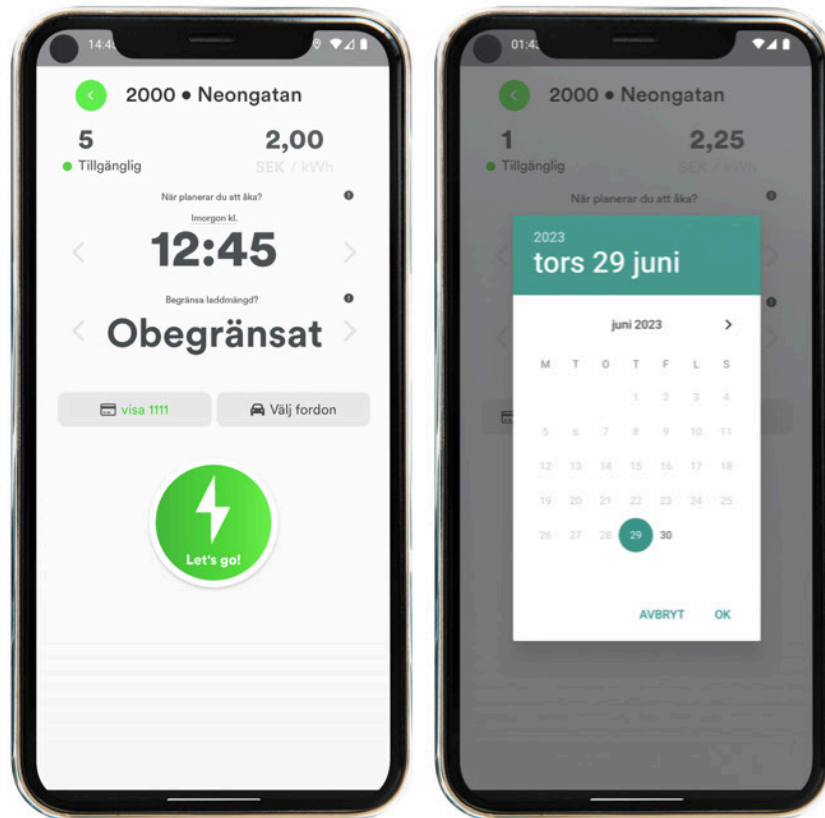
14:4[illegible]

2000 • Neongatan

5
Tillgänglig

2,00
SEK / kWh

När planerar du att åka?

Imorgon kl.

12:45

Begränsa laddmängd?

Obegränsat

visa 1111

Välj fordon

Let's go!

01:4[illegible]

2000 • Neongatan

1
Tillgänglig

2,25
SEK / kWh

När planerar du att åka?

2023
tors 29 juni

juni 2023

| M | T | O | T | F | L | S |
|---|---|---|---|---|---|---|
| | | | 1 | 2 | 3 | 4 |
| 5 | 6 | 7 | 8 | 9 | 10 | 11 |
| 12 | 13 | 14 | 15 | 16 | 17 | 18 |
| 19 | 20 | 21 | 22 | 23 | 24 | 25 |
| 26 | 27 | 28 | 29 | 30 | | |

AVBRYT
OK